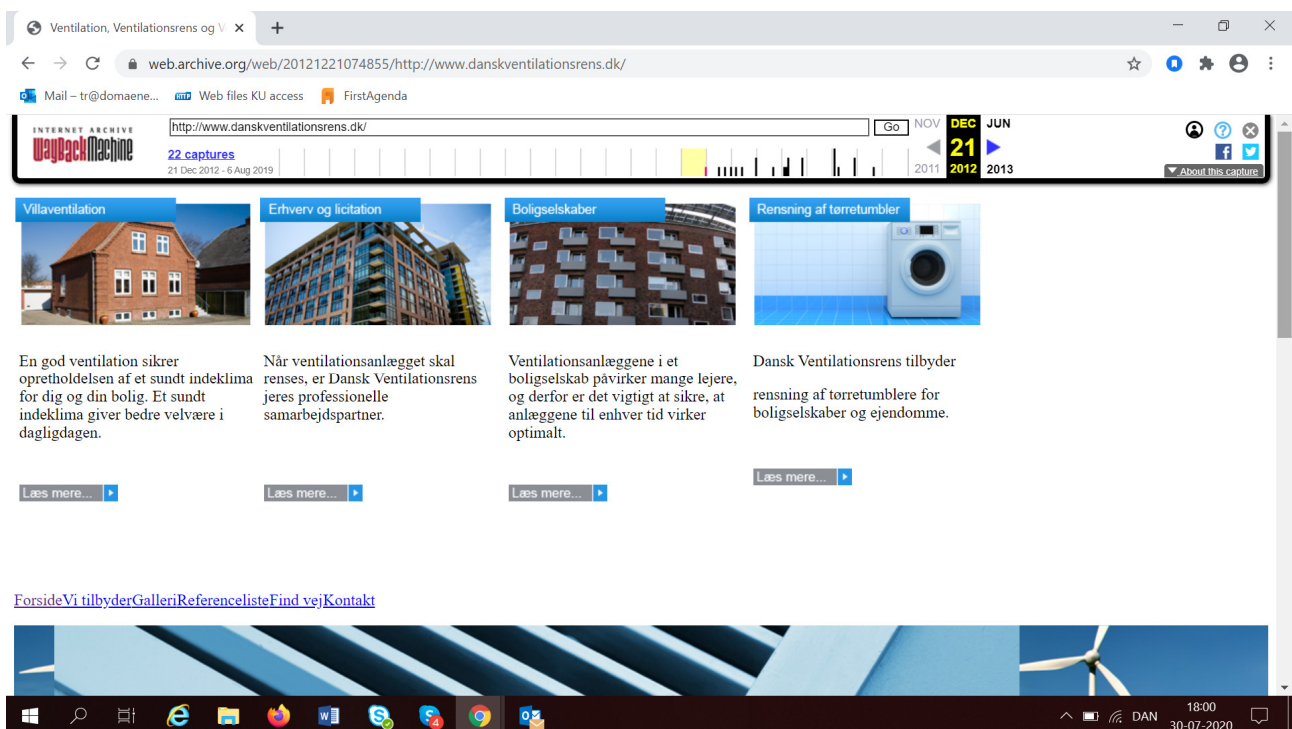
Ventilation, Ventilationsrens og V ×

web.archive.org/web/20121221074855/http://www.danskventilationsrens.dk/

Mail – tr@domaene... Web files KU access FirstAgenda

INTERNET ARCHIVE
WaybackMachine

http://www.danskventilationsrens.dk/ Go

22 captures
21 Dec 2012 - 6 Aug 2019

NOV DEC JUN
21
2011 2012 2013

About this capture

Villaventilation

Erhverv og licitation

Boligselskaber

Rensning af tørretumbler

En god ventilation sikrer opretholdelsen af et sundt indeklima for dig og din bolig. Et sundt indeklima giver bedre velvære i dagligdagen.

Når ventilationsanlægget skal renses, er Dansk Ventilationsrens jeres professionelle samarbejdspartner.

Ventilationsanlæggene i et boligselskab påvirker mange lejere, og derfor er det vigtigt at sikre, at anlæggene til enhver tid virker optimalt.

Dansk Ventilationsrens tilbyder

rensning af tørretumblere for boligselskaber og ejendomme.

Læs mere...

Læs mere...

Læs mere...

Læs mere...

ForsideVi tilbyderGalleriReferencelisteFind vejKontakt

DAN 18:00 30-07-2020